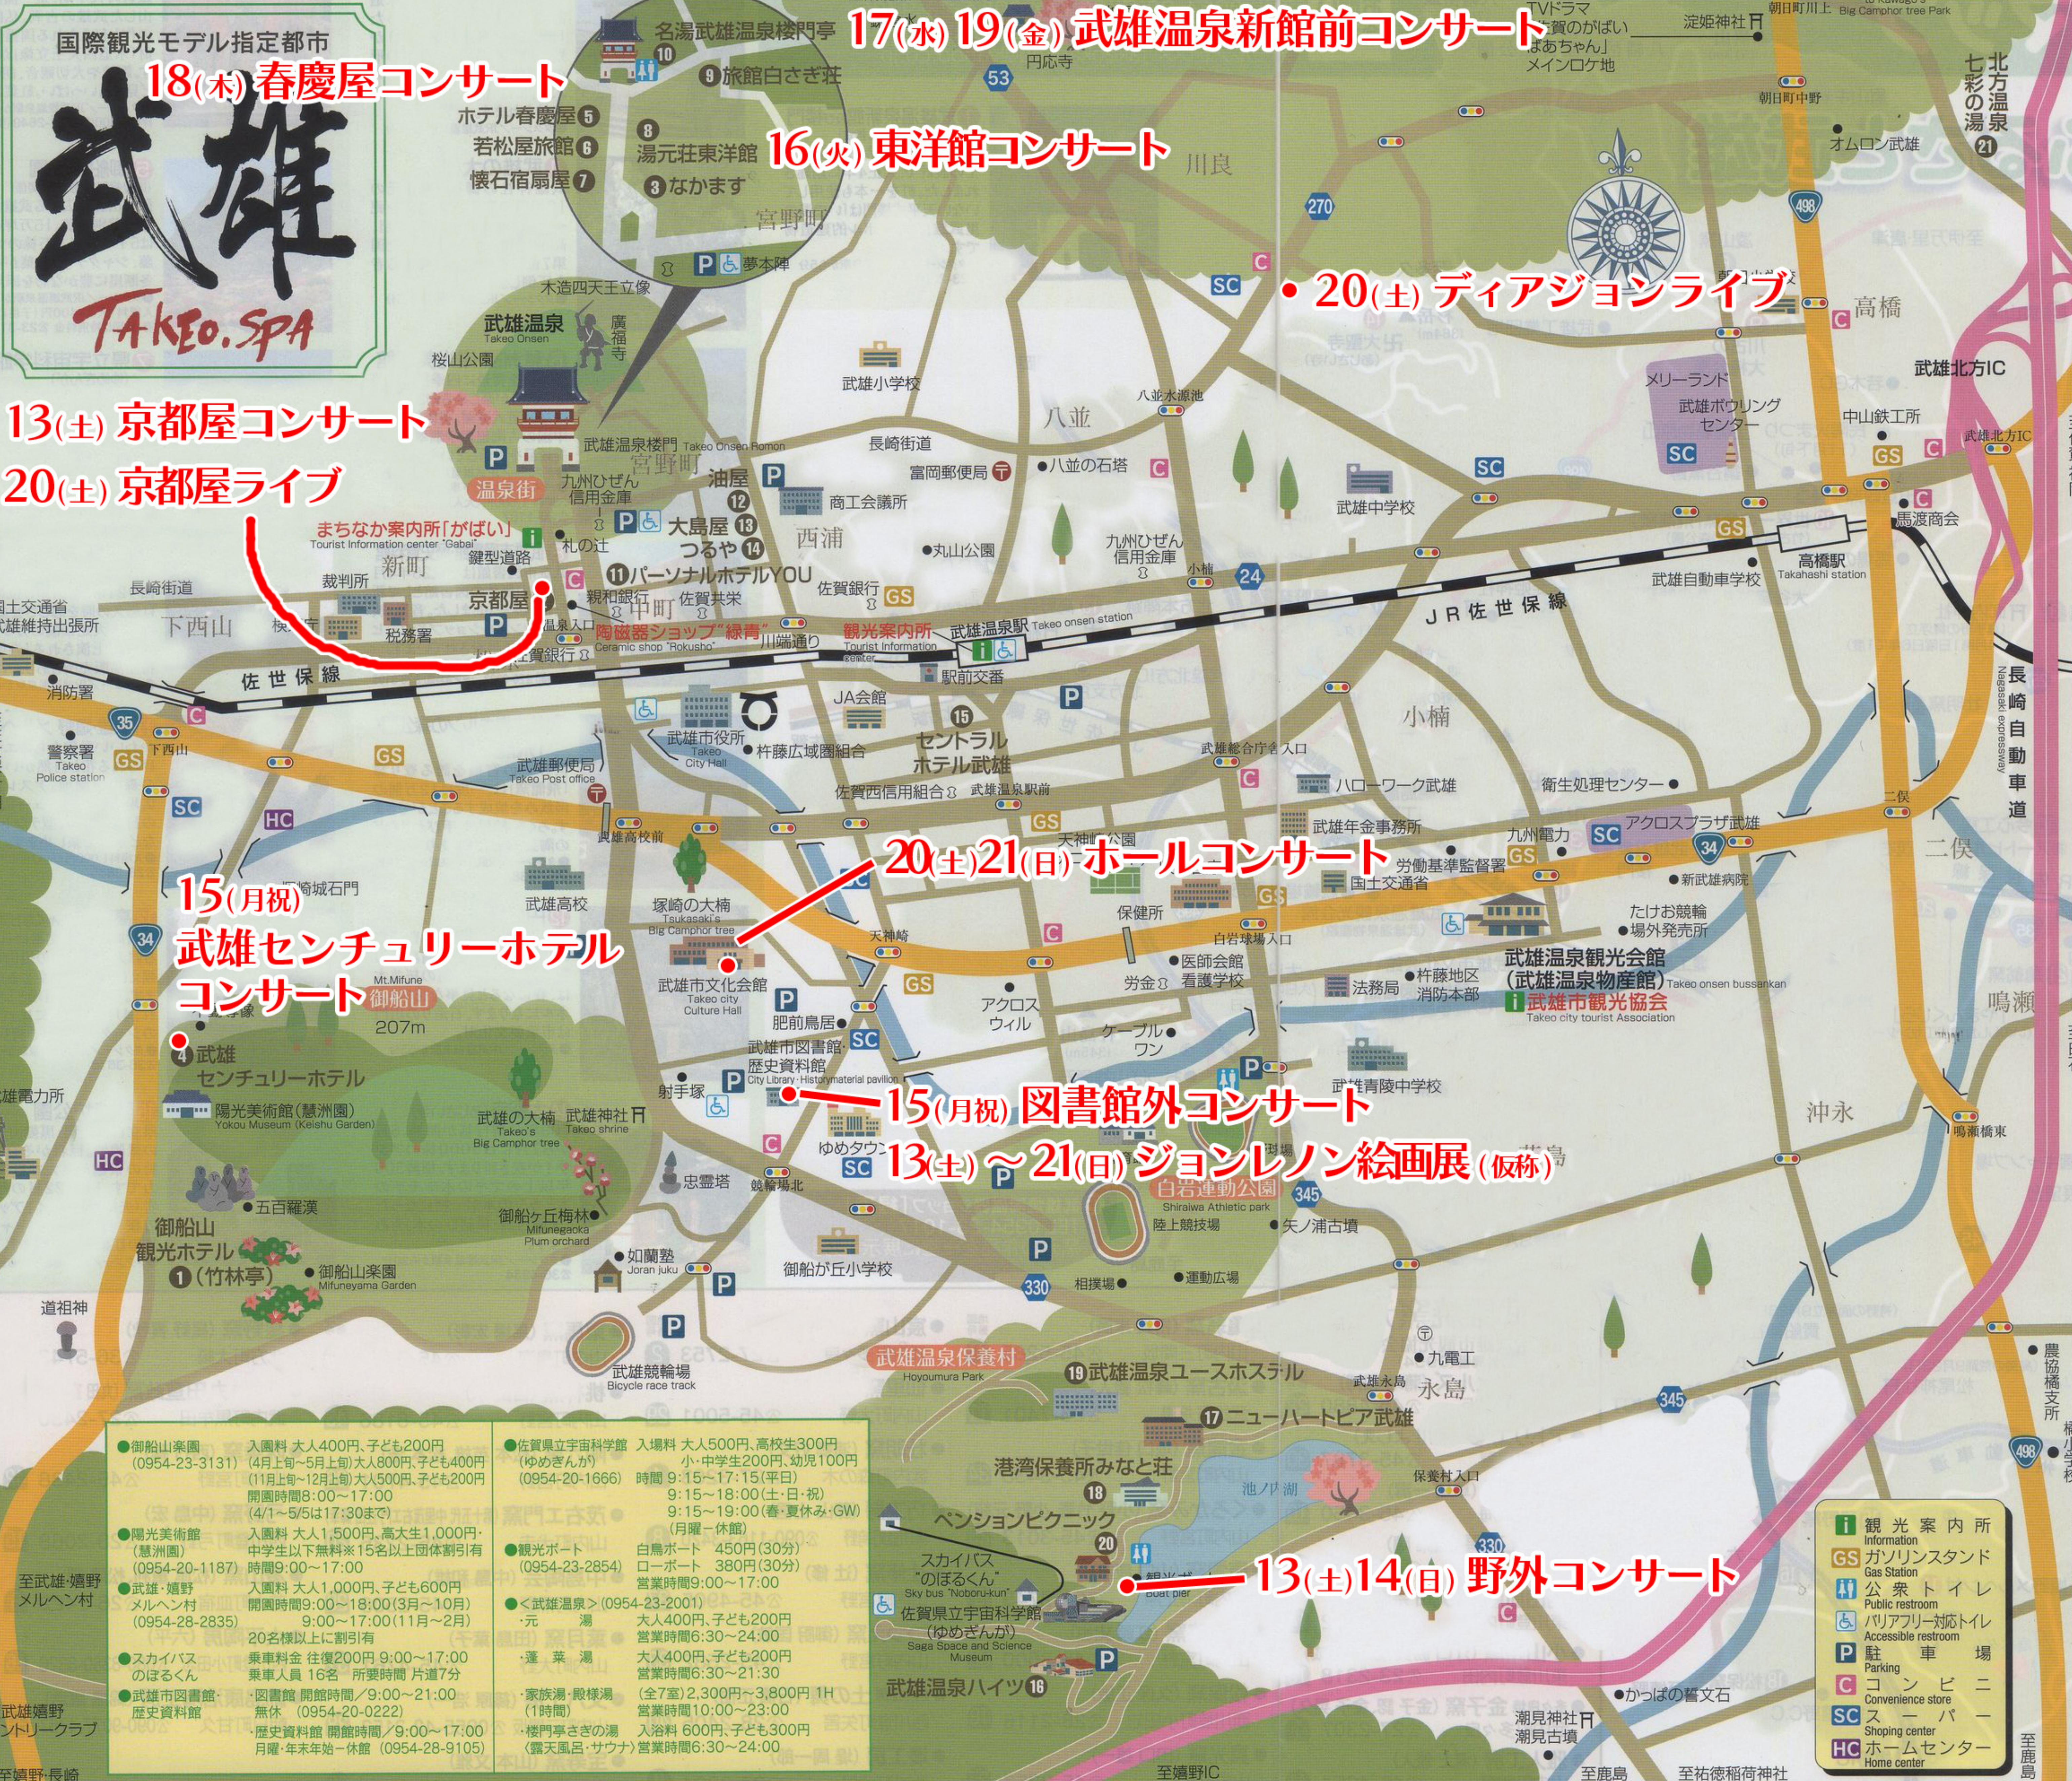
国際観光モデル指定都市

武雄

TAKEO.SPA

18(木) 春慶屋コンサート

17(水) 19(金) 武雄温泉新館前コンサート

16(火) 東洋館コンサート

20(土) ディアジョンライブ

13(土) 京都屋コンサート

20(土) 京都屋ライブ

20(土)21(日) ホールコンサート

15(月祝)
武雄センチュリーホテル
コンサート

15(月祝) 図書館外コンサート

13(土) ～ 21(日) ジョンレノン絵画展(仮称)

13(土)14(日) 野外コンサート

名湯武雄温泉楼門亭 10
9 旅館白さぎ荘
ホテル春慶屋 5
若松屋旅館 6
懐石宿扇屋 7
8 湯元荘東洋館
3 なかます
宮野町
夢本陣
木造四天王立像
武雄温泉 Takeo Onsen
廣福寺
桜山公園
武雄温泉楼門 Takeo Onsen Romon
温泉街
九州ひぜん信用金庫
まちなか案内所「がばい」 Tourist Information center "Gabai"
鍵型道路
札の辻
新町
裁判所
京都屋
秘務署
下西山
長崎街道
佐世保線
油屋 12
大島屋 13
つるや 14
11 パーソナルホテルYOU
西浦
商工会議所
佐賀銀行
佐賀共栄
陶磁器ショップ"緑青" Ceramic shop "Rokusho"
川端通り
観光案内所 Tourist Information center
武雄温泉駅 Takeo onsen station
駅前交番
JA会館
15 セントラルホテル武雄
武雄市役所 Takeo City Hall
杵藤広域圏組合
武雄郵便局 Takeo Post office
佐賀西信用組合
武雄温泉前
武雄高校前
武雄高校
塚崎の大楠 Tsukasaki Big Camphor tree
武雄市文化会館 Takeo city Culture Hall
肥前鳥居
武雄市図書館・歴史資料館 City Library・Historymaterial pavilion
射手塚
ゆめタウン
忠霊塔
競輪場北
御船山 Mt.Mifune 207m
4 武雄センチュリーホテル
陽光美術館(慧洲園) Yokou Museum (Keishu Garden)
武雄の大楠 Big Camphor tree
武雄神社 Takeo shrine
五百羅漢
御船ケ丘梅林 Mifunegaoka Plum orchard
御船山観光ホテル
1 (竹林亭)
御船山楽園 Mifuneyama Garden
如蘭塾 Joran juku
御船が丘小学校
武雄競輪場 Bicycle race track
道祖神
武雄温泉保養村 Hoyoumura Park
19 武雄温泉ユースホステル
17 ニューハートピア武雄
港湾保養所みなと荘
18
ペンションピクニック 20
池ノ内湖
スカイバス "のぼるくん" Sky bus "Noboru-kun"
佐賀県立宇宙科学館(ゆめぎんが) Saga Space and Science Museum
武雄温泉ハイツ 16
武雄小学校
長崎街道
富岡郵便局
八並の石塔
八並
九州ひぜん信用金庫
丸山公園
武雄中学校
川良
円応寺
淀姫神社
TVドラマ「佐賀のがばいばあちゃん」メインロケ地
朝日町中野
オムロン武雄
北方温泉七彩の湯 21
高橋
武雄北方IC
メリーランド 武雄ボウリングセンター
中山鉄工所
馬渡商会
高橋駅 Takahashi station
武雄自動車学校
JR佐世保線
小楠
武雄総合庁舎入口
ハローワーク武雄
衛生処理センター
武雄年金事務所
天神崎公園
労働基準監督署
国土交通省
九州電力
アクロスプラザ武雄
新武雄病院
たけお競艇場外発売所
武雄温泉観光会館(武雄温泉物産館) Takeo onsen bussankan
武雄市観光協会 Takeo city tourist Association
保健所
白岩球場入口
医師会館
看護学校
労金
アクロスウィル
ケーブルワン
杵藤地区消防本部
法務局
武雄青陵中学校
白岩運動公園 Shiraiwa Athletic park
陸上競技場
矢ノ浦古墳
相撲場
運動広場
九電工
永島
武雄永島
保養村入口
沖永
鳴瀬
二俣
長崎自動車道 Nagasaki expressway
鳴瀬橋東
農協支所
かっぱの蓋文石
潮見神社
潮見古墳
至嬉野IC
至鹿島
至祐徳稲荷神社
至武雄・嬉野メルヘン村
武雄嬉野カントリークラブ
消防署
警察署 Takeo Police station
下西山
北方電力所
三交通省 武雄持出張所

| | |
|---|---|
| ●御船山楽園 (0954-23-3131) | 入園料 大人400円、子ども200円 (4月上旬～5月上旬)大人800円、子ども400円 (11月上旬～12月上旬)大人500円、子ども200円 開園時間8:00～17:00 (4/1～5/5は17:30まで) |
| ●陽光美術館(慧洲園) (0954-20-1187) | 入園料 大人1,500円、高大生1,000円・中学生以下無料※15名以上団体割引有 時間9:00～17:00 |
| ●武雄・嬉野メルヘン村 (0954-28-2835) | 入園料 大人1,000円、子ども600円 開園時間9:00～18:00(3月～10月) 9:00～17:00(11月～2月) 20名様以上に割引有 |
| ●スカイバス のぼるくん | 乗車料金 往復200円 9:00～17:00 乗車人員 16名 所要時間 片道7分 |
| ●武雄市図書館・歴史資料館 | 無休 (0954-20-0222) ・図書館 開館時間/9:00～21:00 ・歴史資料館 開館時間/9:00～17:00 月曜・年末年始→休館 (0954-28-9105) |
| ●佐賀県立宇宙科学館(ゆめぎんが) (0954-20-1666) | 入場料 大人500円、高校生300円 小・中学生200円、幼児100円 時間 9:15～17:15(平日) 9:15～18:00(土・日・祝) 9:15～19:00(春・夏休み・GW) (月曜→休館) |
| ●観光ボート (0954-23-2854) | 白鳥ボート 450円(30分) ローボート 380円(30分) 営業時間9:00～17:00 |
| ●<武雄温泉>(0954-23-2001) ・元湯 | 大人400円、子ども200円 営業時間6:30～24:00 |
| ・蓬莱湯 | 大人400円、子ども200円 営業時間6:30～21:30 |
| ・家族湯・殿様湯(1時間) | (全7室)2,300円～3,800円 1H 営業時間10:00～23:00 |
| ・楼門亭さぎの湯(露天風呂・サウナ) | 入浴料 600円、子ども300円 営業時間6:30～24:00 |

| | |
|---|---|
| i | 観光案内所 Information |
| GS | ガソリンスタンド Gas Station |
| | 公衆トイレ Public restroom |
| | バリアフリー対応トイレ Accessible restroom |
| P | 駐車場 Parking |
| C | コンビニ Convenience store |
| SC | スーパー Shoping center |
| HC | ホームセンター Home center |